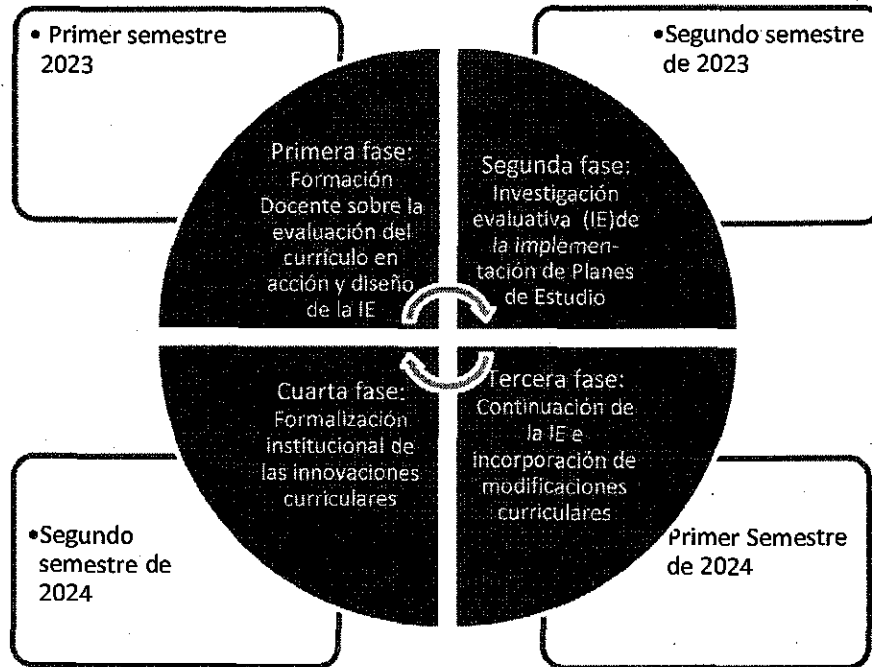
• Primer semestre 2023

•Segundo semestre de 2023

Primera fase: Formación Docente sobre la evaluación del currículo en acción y diseño de la IE

Segunda fase: Investigación evaluativa (IE)de la implementación de Planes de Estudio

Cuarta fase: Formalización institucional de las innovaciones curriculares

Tercera fase: Continuación de la IE e incorporación de modificaciones curriculares

•Segundo semestre de 2024

Primer Semestre de 2024